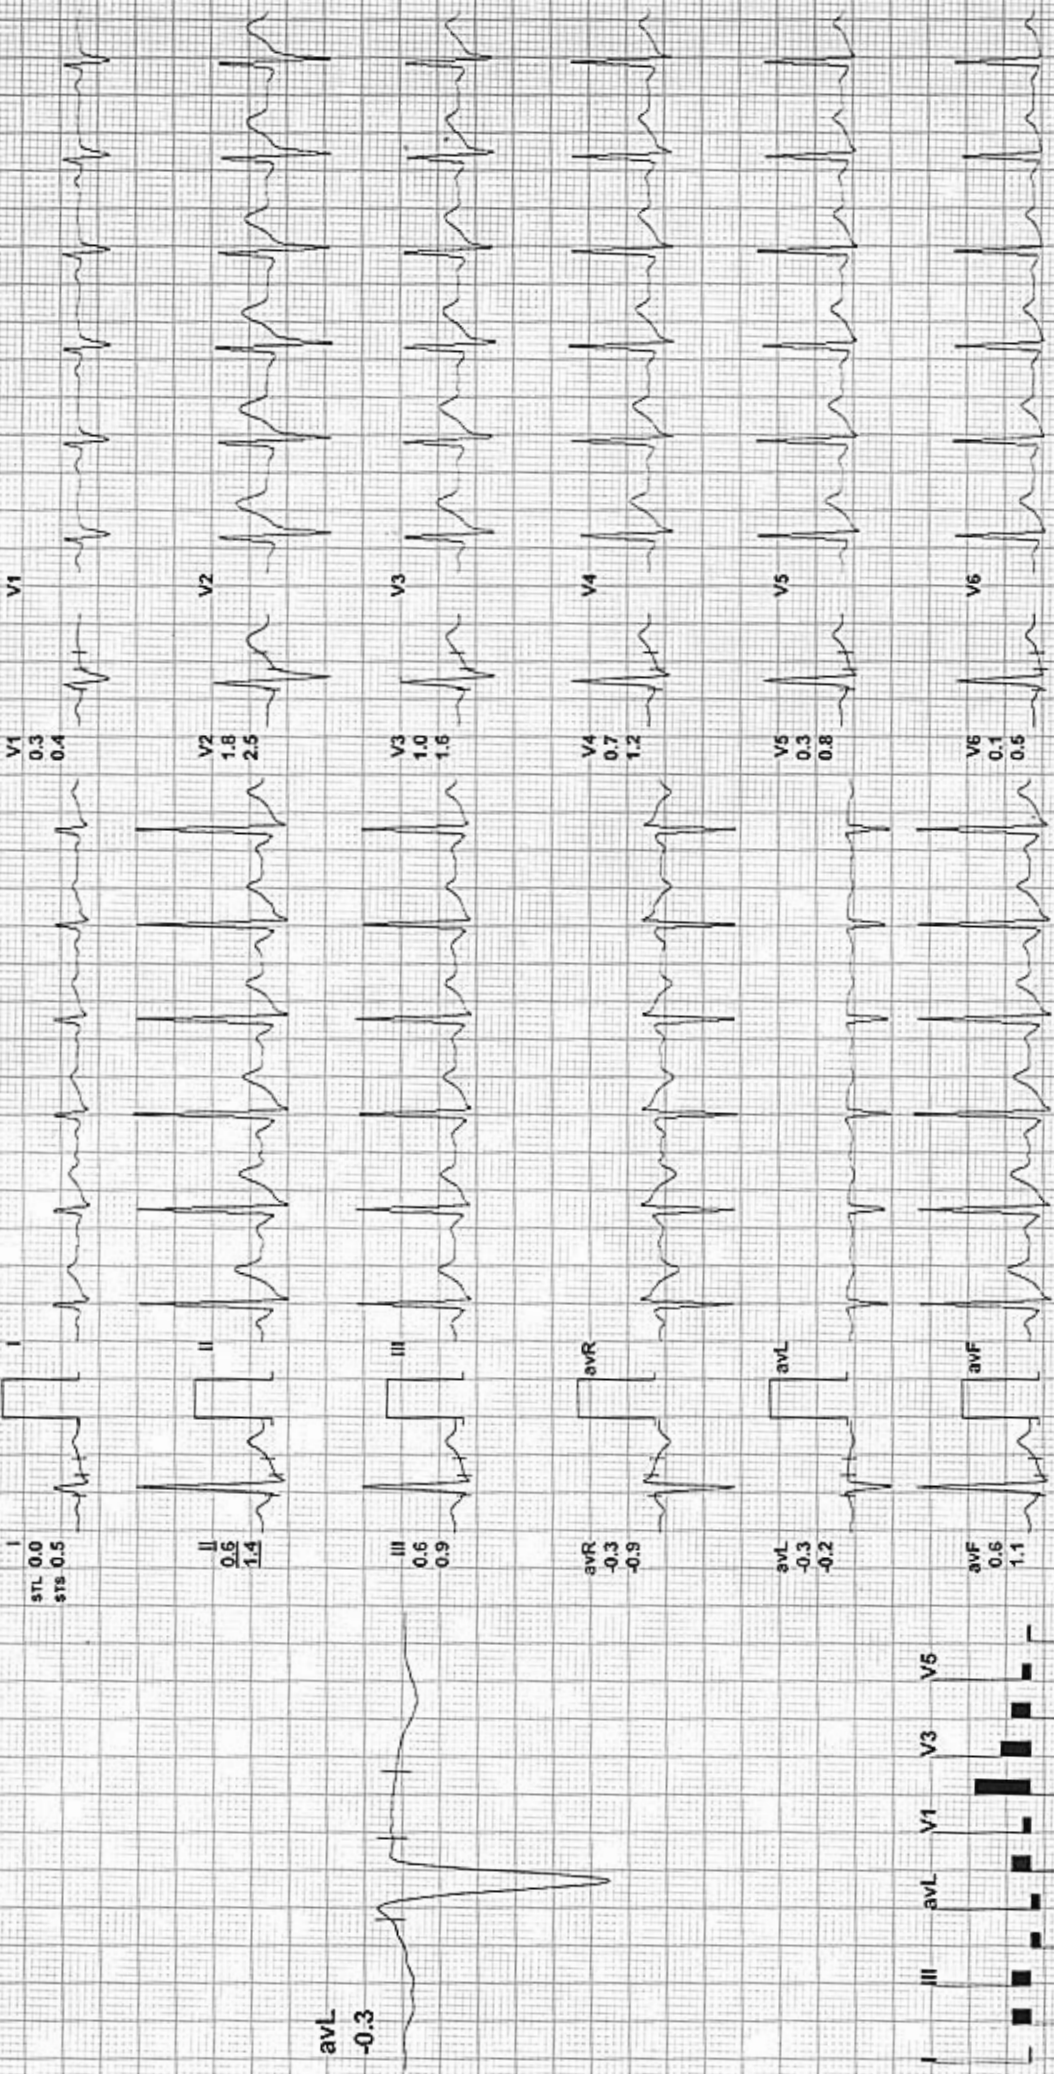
I
STL 0.0
STS 0.5

II
0.6
1.4

III
0.6
0.9

avR
-0.3
-0.9

avL
-0.3
-0.2

avF
0.6
1.1

I

II

III

avR

avL

avF

V1
0.3
0.4

V2
1.8
2.5

V3
1.0
1.6

V4
0.7
1.2

V5
0.3
0.8

V6
0.1
0.5

V1

V2

V3

V4

V5

V6

avL
-0.3

I
III
avL
V1
V3
V5